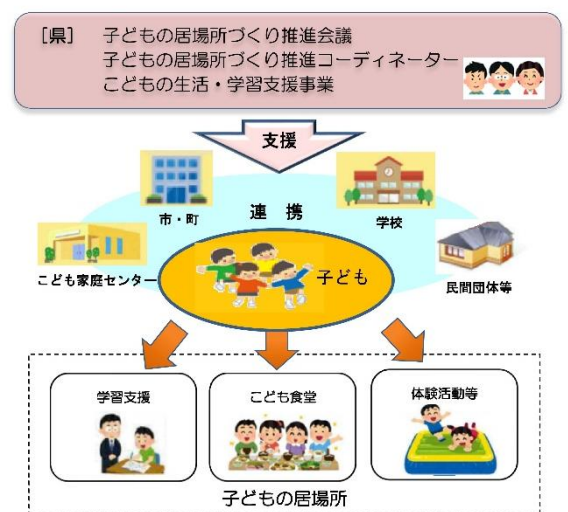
［県］　子どもの居場所づくり推進会議
子どもの居場所づくり推進コーディネーター
こどもの生活・学習支援事業

支援

市・町

連　携

学校

こども家庭センター

子ども

民間団体等

学習支援

こども食堂

体験活動等

子どもの居場所